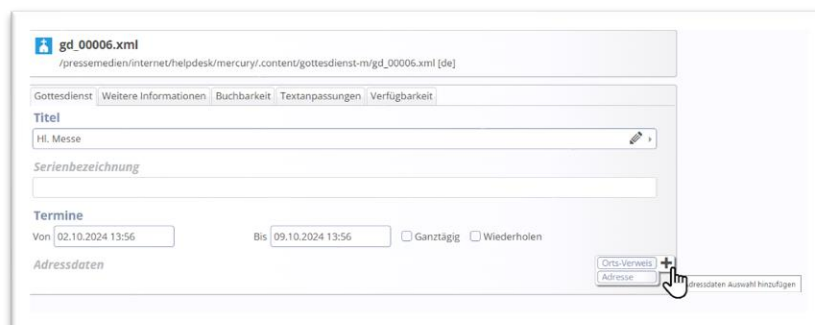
gd_00006.xml
/pressemedien/internet/helpdesk/mercury/.content/gottesdienst-m/gd_00006.xml [de]

Gottesdienst | Weitere Informationen | Buchbarkeit | Textanpassungen | Verfügbarkeit

Titel
Hl. Messe

Serienbezeichnung

Termine
Von 02.10.2024 13:56
Bis 09.10.2024 13:56
Ganztägig
Wiederholen

Adressdaten
Orts-Verweis
Adresse
+
dressdaten Auswahl hinzufügen